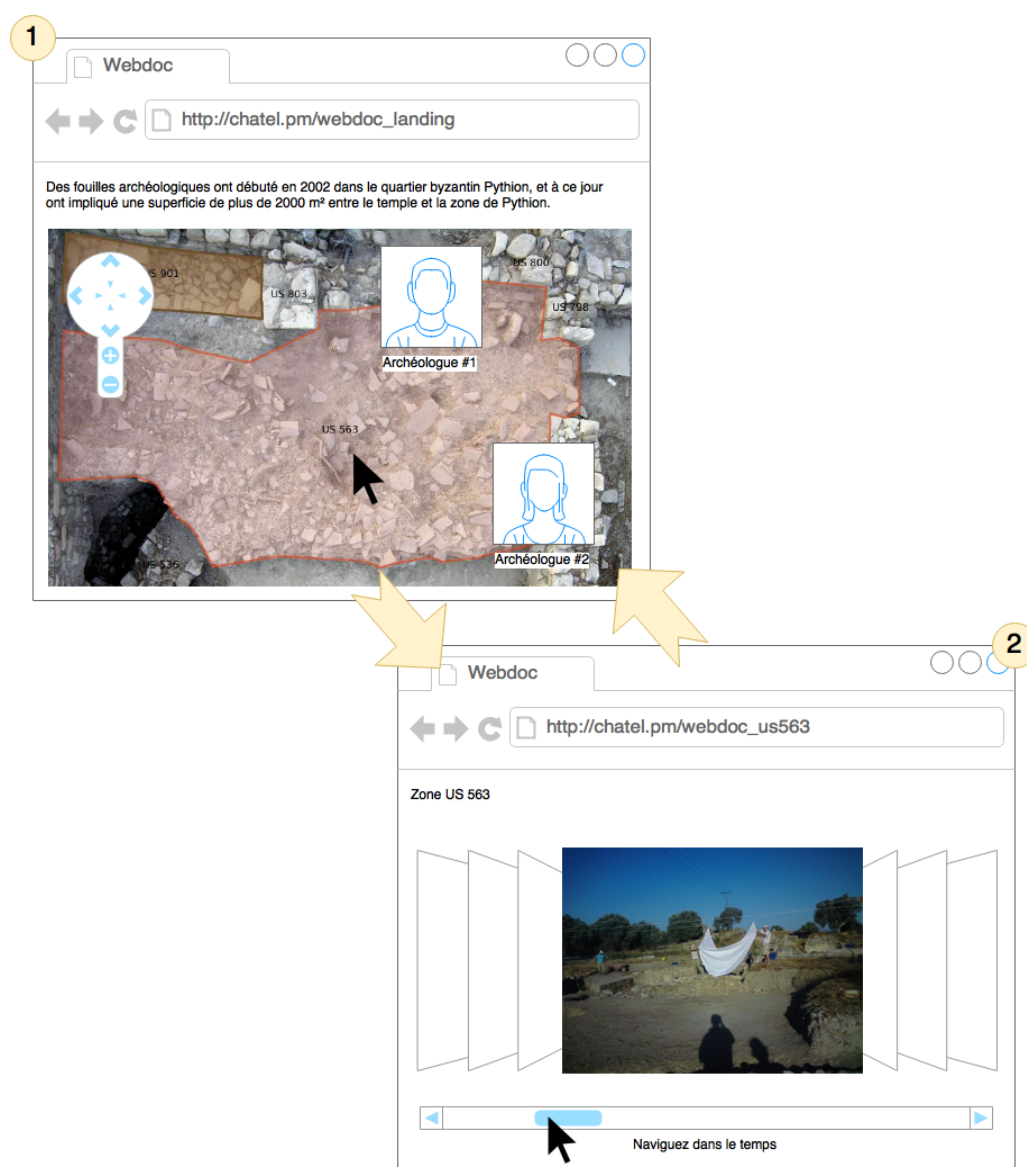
1

Webdoc

http://chatel.pm/webdoc_landing

Des fouilles archéologiques ont débuté en 2002 dans le quartier byzantin Pythion, et à ce jour ont impliqué une superficie de plus de 2000 m² entre le temple et la zone de Pythion.

S 901

US 803

US 800

US 798

Archéologue #1

US 563

Archéologue #2

US 536

2

Webdoc

http://chatel.pm/webdoc_us563

Zone US 563

Naviguez dans le temps